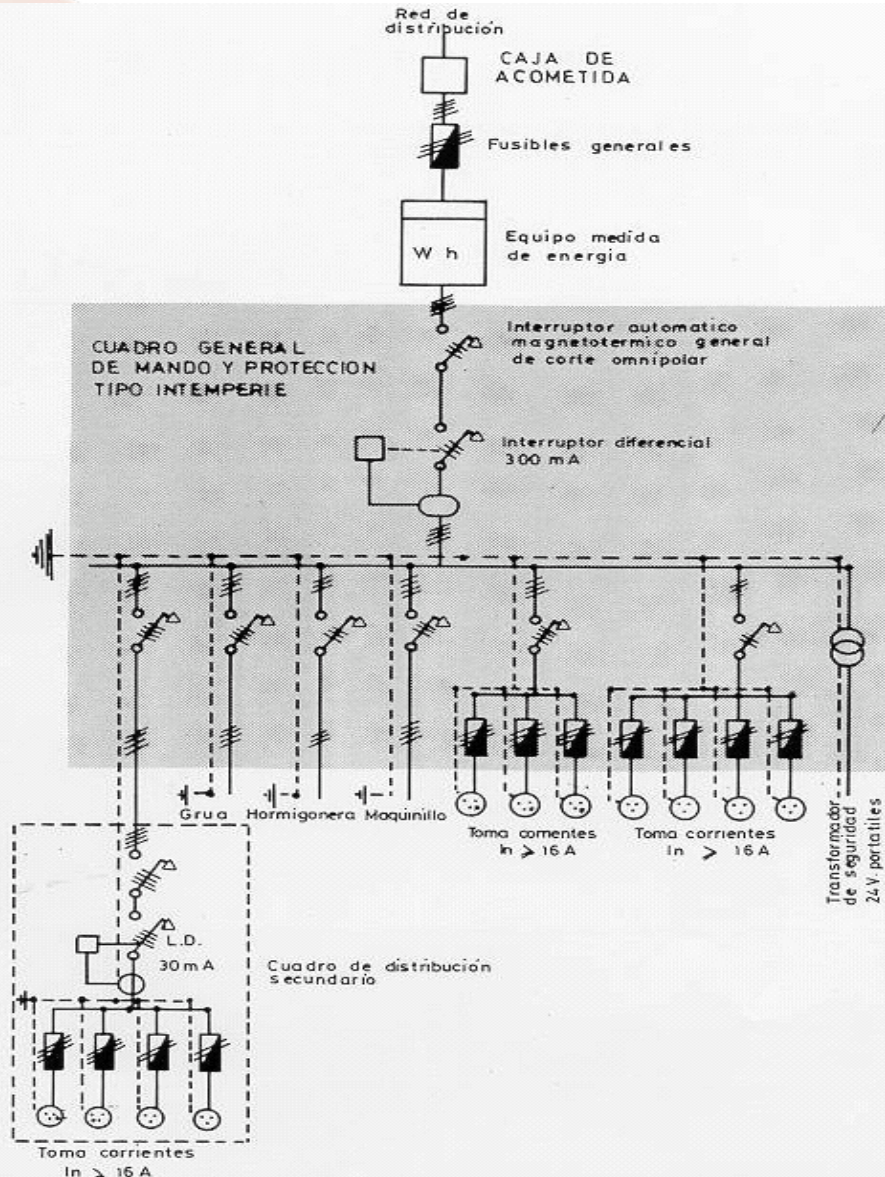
Red de distribución

CAJA DE ACOMETIDA

Fusibles generales

W h

Equipo medida de energia

CUADRO GENERAL DE MANDO Y PROTECCION TIPO INTEMPERIE

Interruptor automatico magnetotermico general de corte omnipolar

Interruptor diferencial 300 mA

Grua

Hormigonera

Maquinillo

Toma comentes In $\geq$ 16 A

Toma corrientes In $\geq$ 16 A

Transformador de seguridad 24 V. portatiles

L.D. 30 mA

Cuadro de distribución secundario

Toma corrientes In $\geq$ 16 A